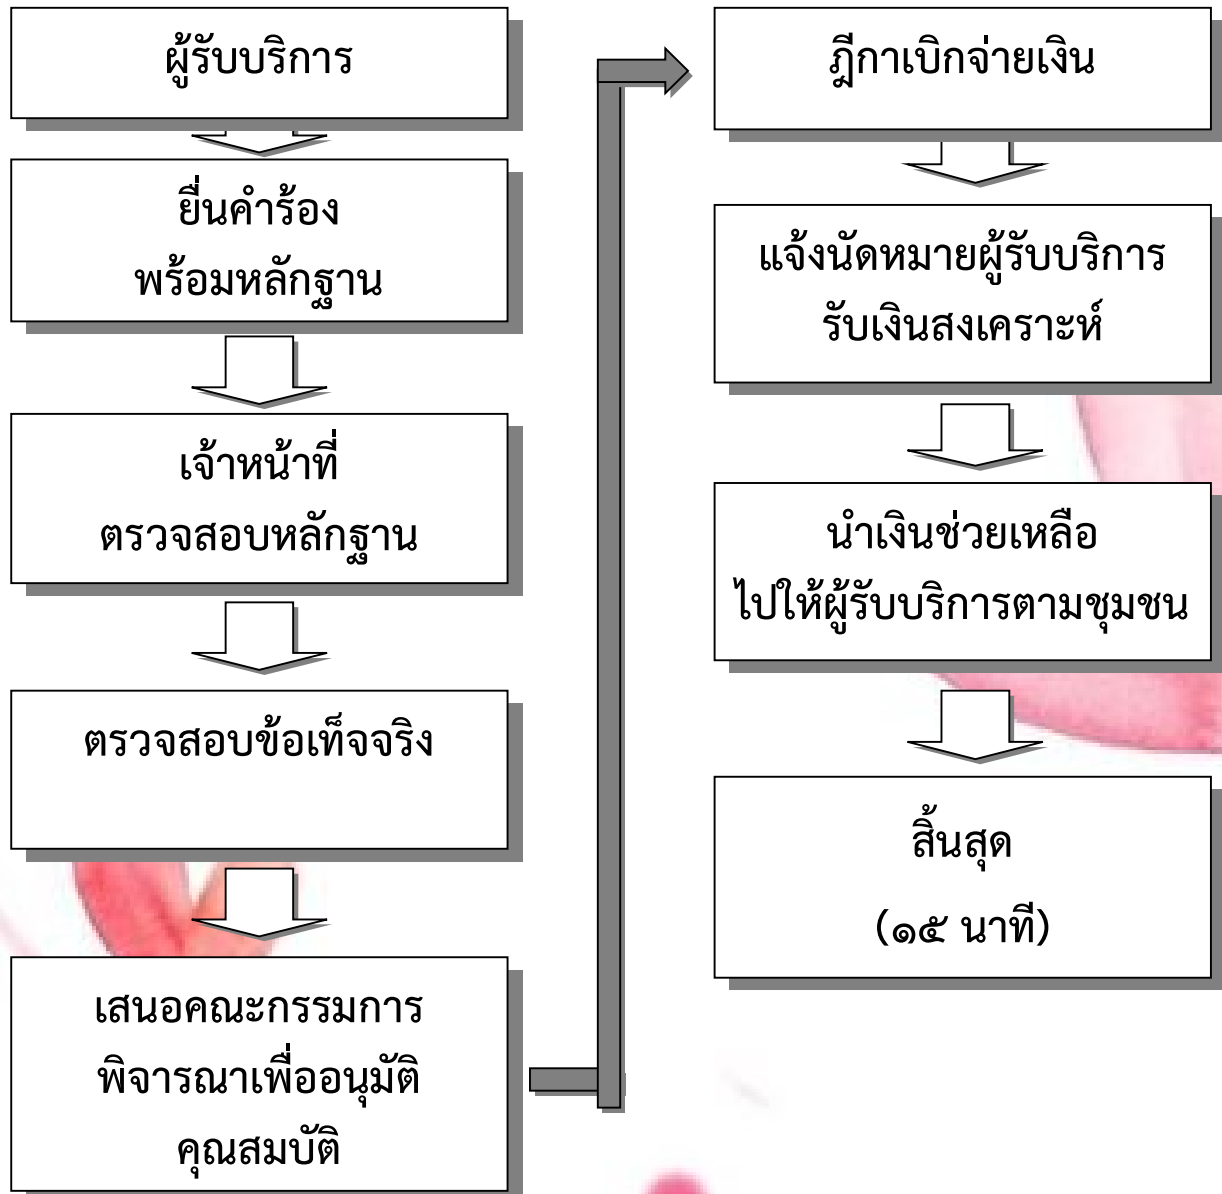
ผู้รับบริการ

ยื่นคำร้อง
พร้อมหลักฐาน

เจ้าหน้าที่
ตรวจสอบหลักฐาน

ตรวจสอบข้อเท็จจริง

เสนอคณะกรรมการ
พิจารณาเพื่ออนุมัติ
คุณสมบัติ

ฎีกาเบิกจ่ายเงิน

แจ้งนัดหมายผู้รับบริการ
รับเงินสงเคราะห์

นำเงินช่วยเหลือ
ไปให้ผู้รับบริการตามชุมชน

สิ้นสุด
(๑๕ นาที)